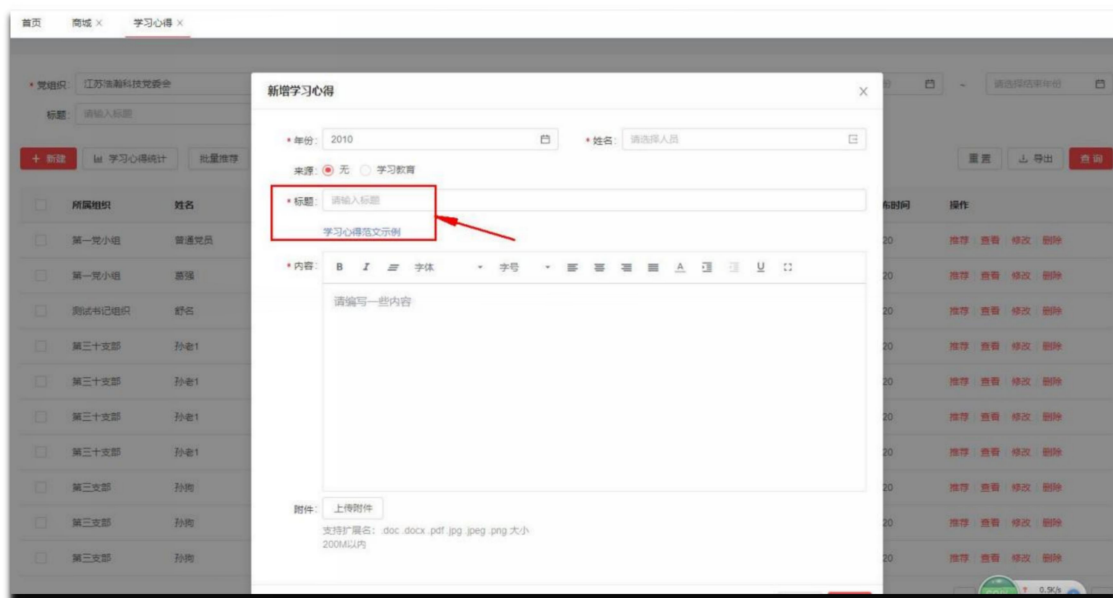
首页 商城 × 学习心得 ×

* 党组织: 江苏浩瀚科技党委会
标题: 请输入标题

+ 新建 学习心得统计 批量推荐

请选择结束年份

重置 导出 查询

| | 所属组织 | 姓名 | 布时间 | 操作 |
|---|---|---|---|---|
| | 第一党小组 | 普通党员 | 20 | 推荐 查看 修改 删除 |
| | 第一党小组 | 嘉强 | 20 | 推荐 查看 修改 删除 |
| | 测试书记组织 | 舒名 | 20 | 推荐 查看 修改 删除 |
| | 第三十支部 | 孙老1 | 20 | 推荐 查看 修改 删除 |
| | 第三十支部 | 孙老1 | 20 | 推荐 查看 修改 删除 |
| | 第三十支部 | 孙老1 | 20 | 推荐 查看 修改 删除 |
| | 第三十支部 | 孙老1 | 20 | 推荐 查看 修改 删除 |
| | 第三支部 | 孙狗 | 20 | 推荐 查看 修改 删除 |
| | 第三支部 | 孙狗 | 20 | 推荐 查看 修改 删除 |
| | 第三支部 | 孙狗 | 20 | 推荐 查看 修改 删除 |

新增学习心得 ×

* 年份: 2010
* 姓名: 请选择人员
来源: 无 学习教育
* 标题: 请输入标题
学习心得范文示例
* 内容: B I 字体 字号 U
请编写一些内容
附件: 上传附件
支持扩展名: .doc .docx .pdf .jpg .jpeg .png 大小200M以内